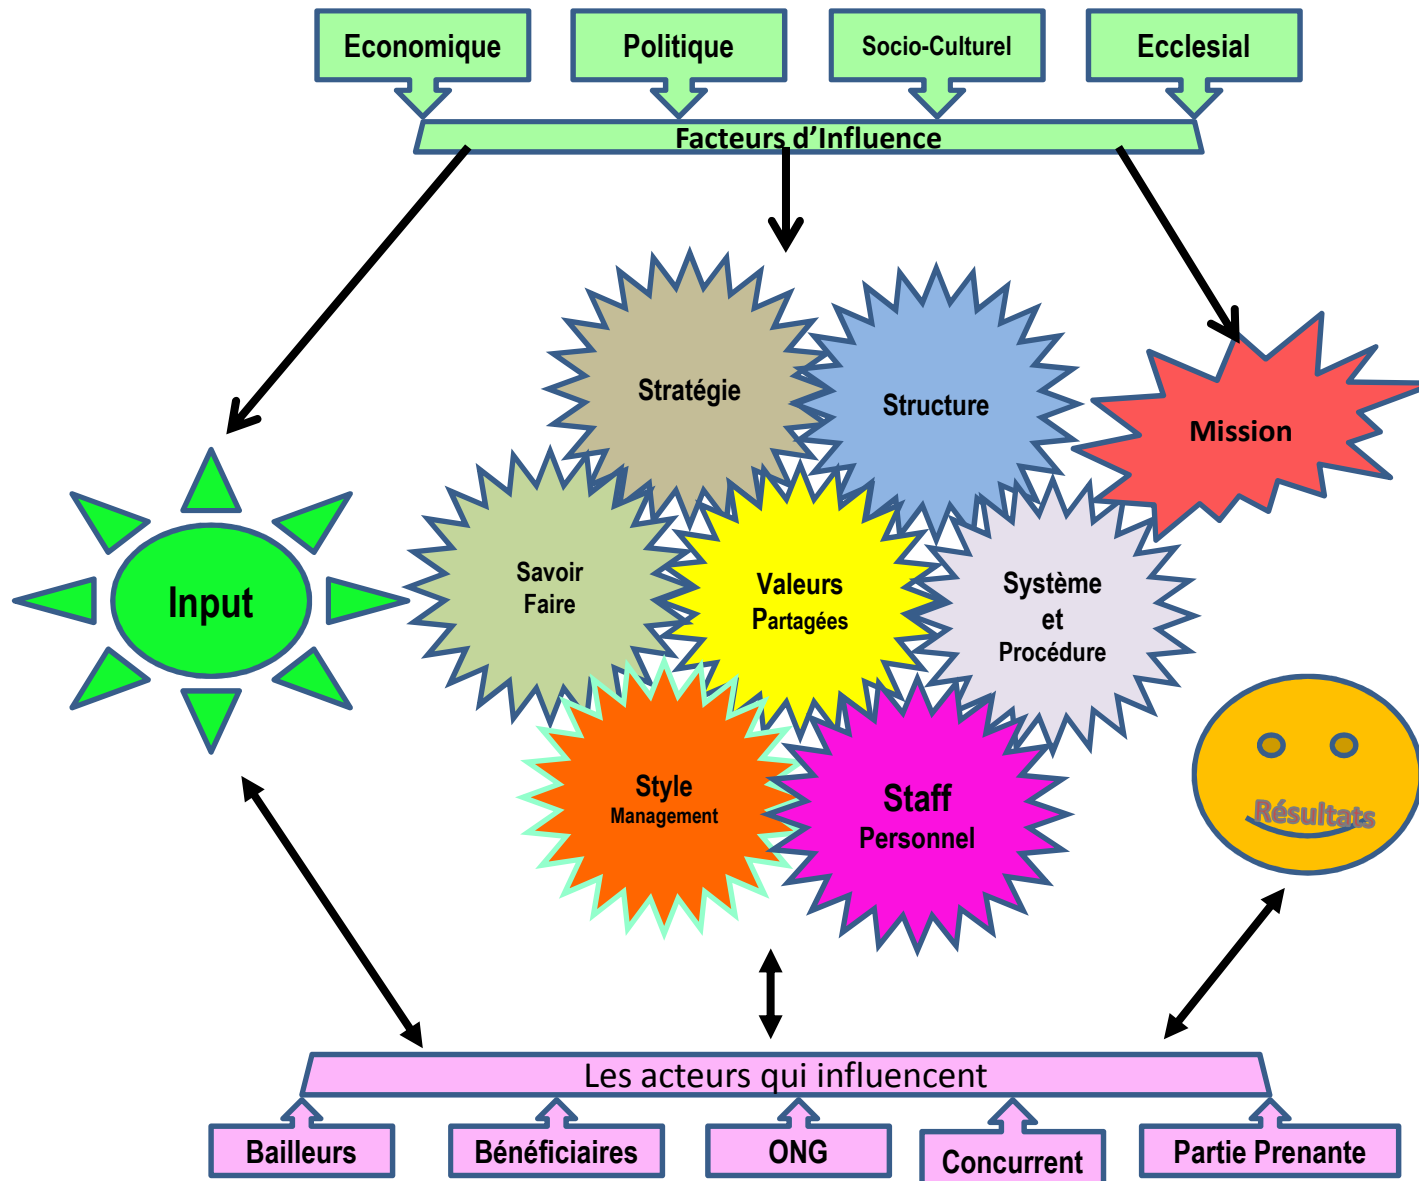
Economique

Politique

Socio-Culturel

Ecclesial

Facteurs d'Influence

Stratégie

Structure

Mission

Input

Savoir Faire

Valeurs Partagées

Système et Procédure

Style Management

Staff Personnel

Résultats

Les acteurs qui influencent

Bailleurs

Bénéficiaires

ONG

Concurrent

Partie Prenante